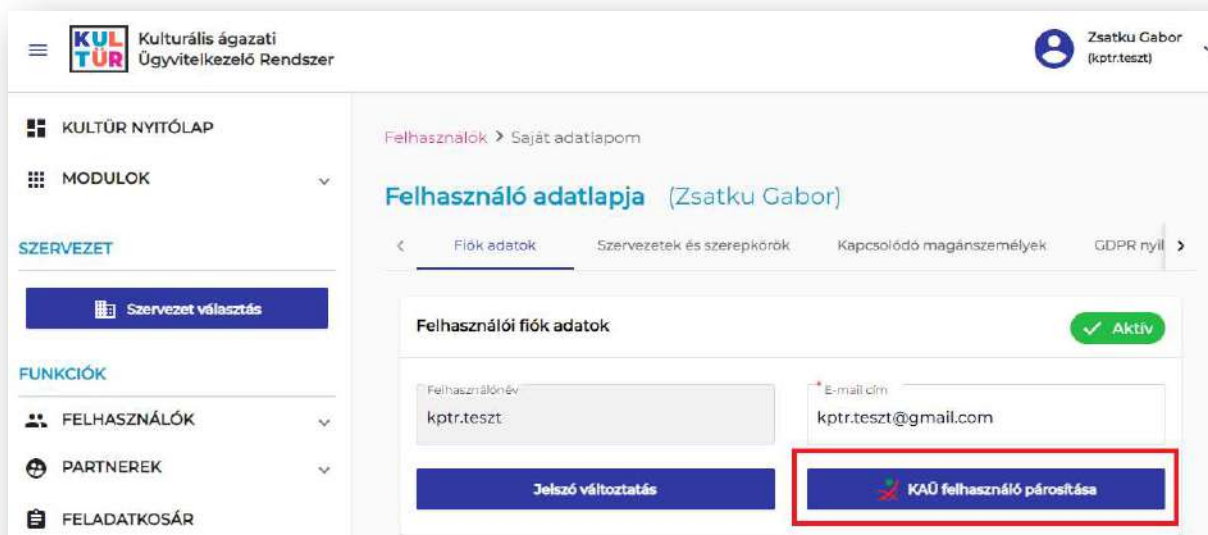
KUL TÚR Kulturális ágazati Ügyvitelkezelő Rendszer

Zsatku Gabor (kptr.teszt)

KULTÚR NYITÓLAP

MODULOK

SZERVEZET

Szervezet választás

FUNKCIÓK

FELHASZNÁLÓK

PARTNEREK

FELADATKOSÁR

Felhasználók > Saját adatlapom

Felhasználó adatlapja (Zsatku Gabor)

Fiók adatok | Szervezetek és szerepkörök | Kapcsolódó magánszemélyek | GDPR nyil

Felhasználói fiók adatok

Aktív

Felhasználónév
kptr.teszt

* E-mail cím
kptr.teszt@gmail.com

Jelszó változtatás

KAÜ felhasználó párosítása